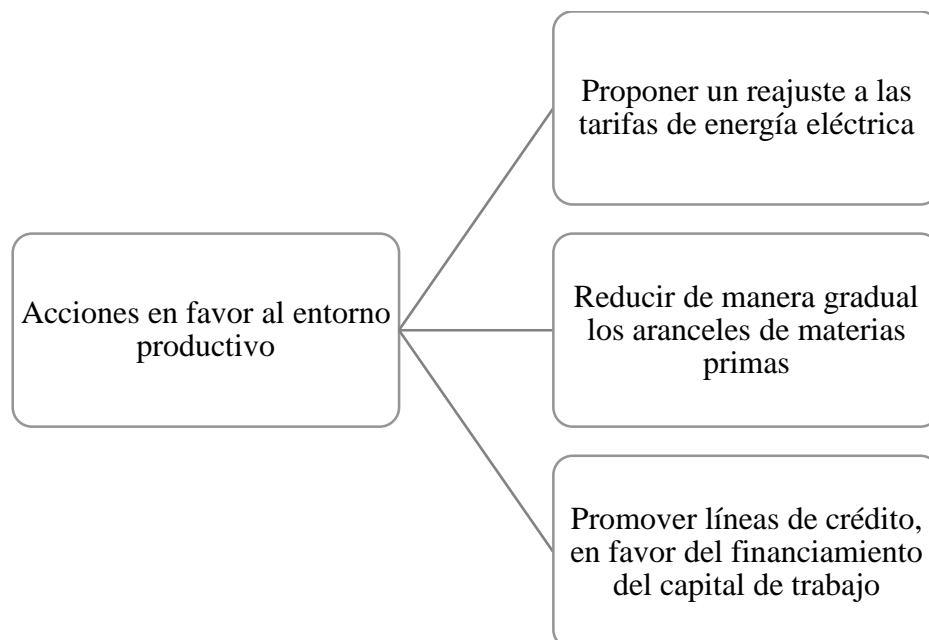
Acciones en favor al entorno productivo

Proponer un reajuste a las tarifas de energía eléctrica

Reducir de manera gradual los aranceles de materias primas

Promover líneas de crédito, en favor del financiamiento del capital de trabajo